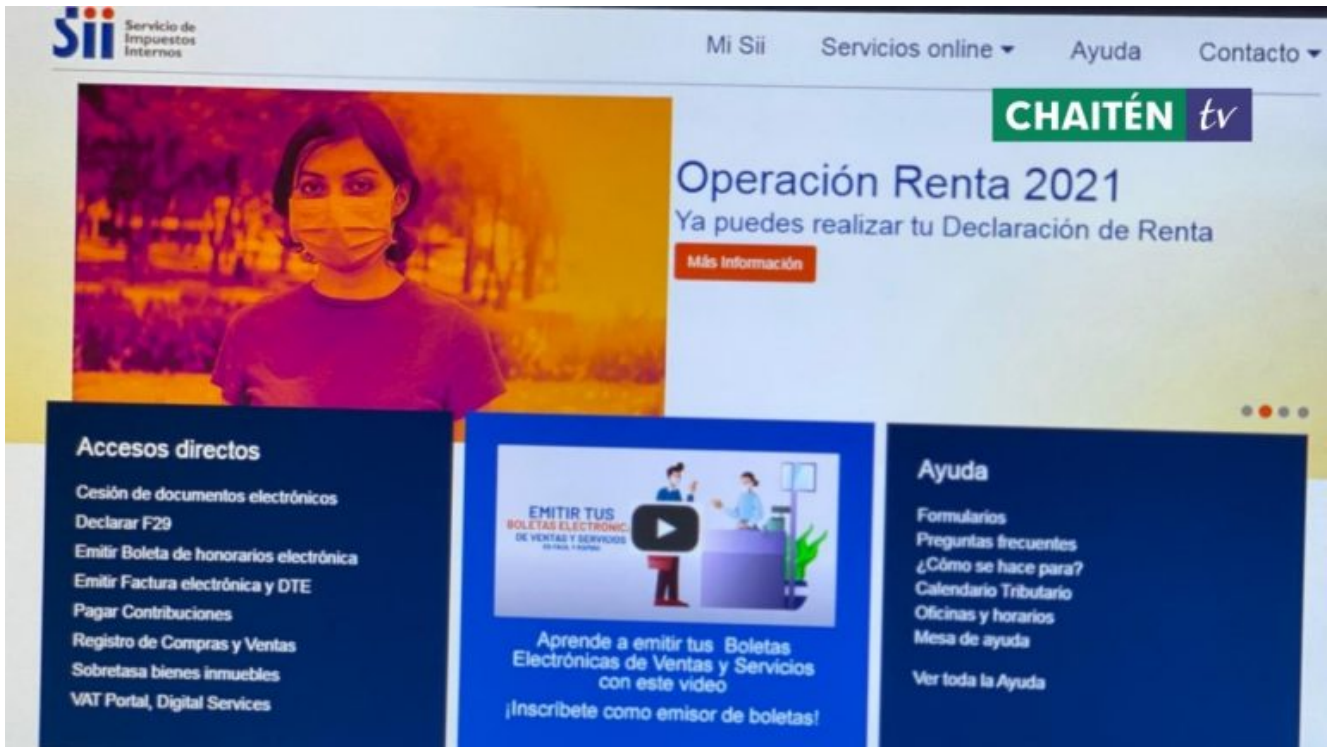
Sii Servicio de Impuestos Internos

Mi Sii Servicios online Ayuda Contacto

CHAITÉN tv

Operación Renta 2021
Ya puedes realizar tu Declaración de Renta
Más Información

Accesos directos
Cesión de documentos electrónicos
Declarar F29
Emitir Boleta de honorarios electrónica
Emitir Factura electrónica y DTE
Pagar Contribuciones
Registro de Compras y Ventas
Sobretasa bienes inmuebles
VAT Portal, Digital Services

EMITIR TUS BOLETAS ELECTRÓNICAS DE VENTAS Y SERVICIOS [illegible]

Aprende a emitir tus Boletas Electrónicas de Ventas y Servicios con este video
¡Inscríbete como emisor de boletas!

Ayuda
Formularios
Preguntas frecuentes
¿Cómo se hace para?
Calendario Tributario
Oficinas y horarios
Mesa de ayuda
Ver toda la Ayuda